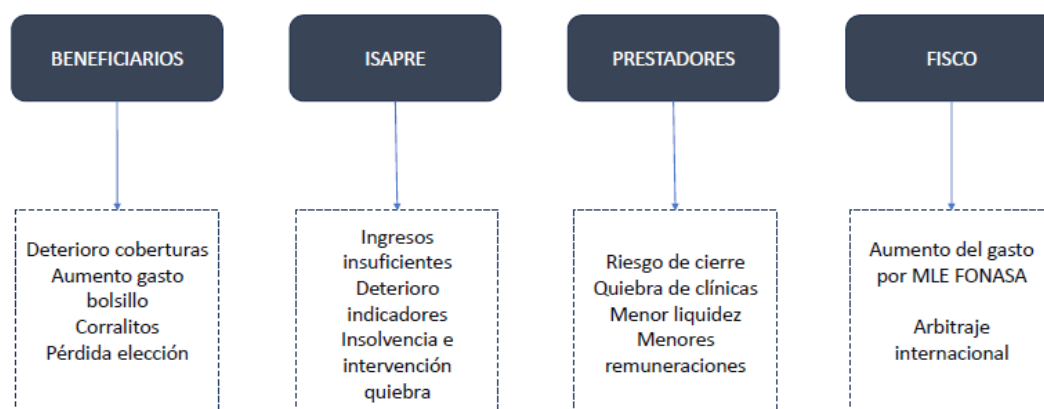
BENEFICIARIOS

Deterioro coberturas
Aumento gasto bolsillo
Corralitos
Pérdida elección

ISAPRE

Ingresos insuficientes
Deterioro indicadores
Insolvencia e intervención quiebra

PRESTADORES

Riesgo de cierre
Quiebra de clínicas
Menor liquidez
Menores remuneraciones

FISCO

Aumento del gasto por MLE FONASA

Arbitraje internacional